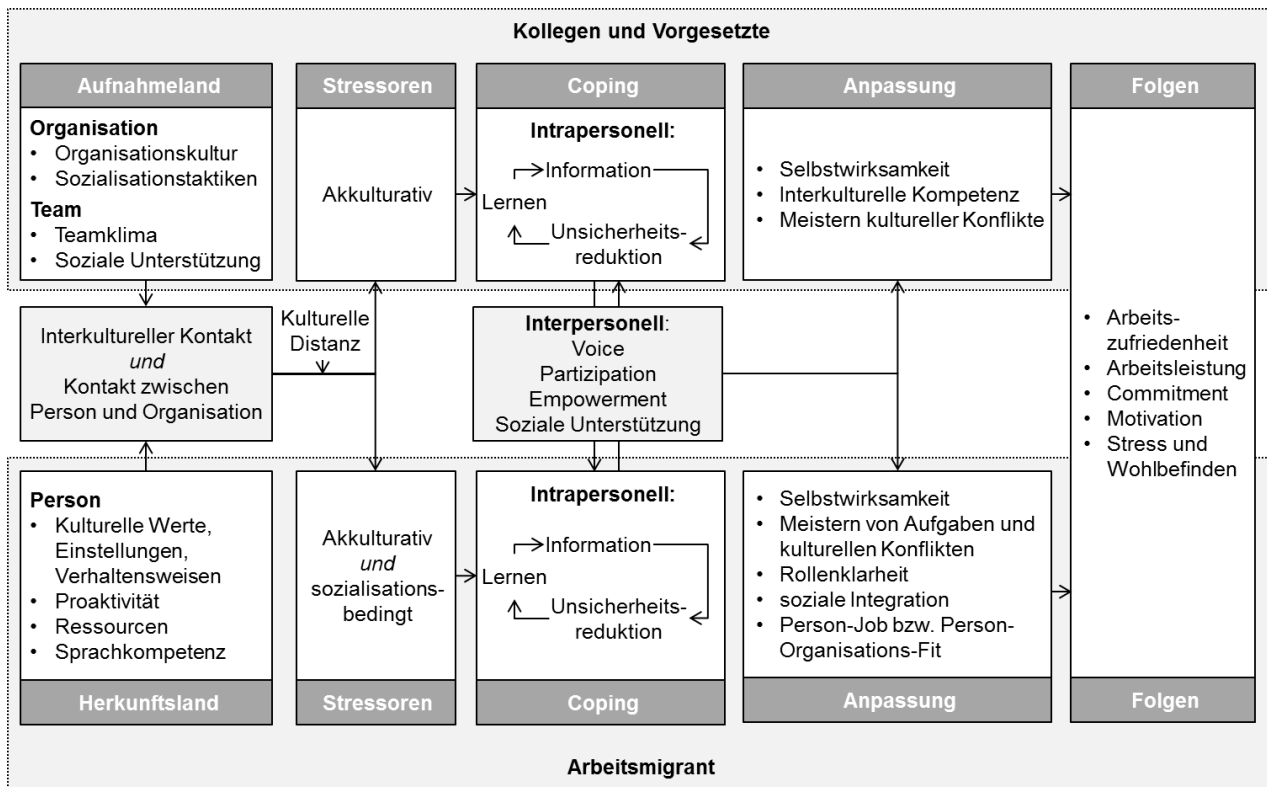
Kollegen und Vorgesetzte

Aufnahmeland

Organisation
• Organisationskultur
• Sozialisationstaktiken

Team
• Teamklima
• Soziale Unterstützung

Stressoren

Akkulturativ

Coping

Intrapersonell:

Information
Lernen
Unsicherheitsreduktion

Anpassung

• Selbstwirksamkeit
• Interkulturelle Kompetenz
• Meistern kultureller Konflikte

Folgen

Interkultureller Kontakt *und* Kontakt zwischen Person und Organisation

Kulturelle Distanz

Interpersonell:
Voice
Partizipation
Empowerment
Soziale Unterstützung

• Arbeitszufriedenheit
• Arbeitsleistung
• Commitment
• Motivation
• Stress und Wohlbefinden

Person
• Kulturelle Werte, Einstellungen, Verhaltensweisen
• Proaktivität
• Ressourcen
• Sprachkompetenz

Akkulturativ *und* sozialisationsbedingt

Intrapersonell:

Information
Lernen
Unsicherheitsreduktion

• Selbstwirksamkeit
• Meistern von Aufgaben und kulturellen Konflikten
• Rollenklarheit
• soziale Integration
• Person-Job bzw. Person-Organisations-Fit

Herkunftsland

Stressoren

Coping

Anpassung

Folgen

Arbeitsmigrant